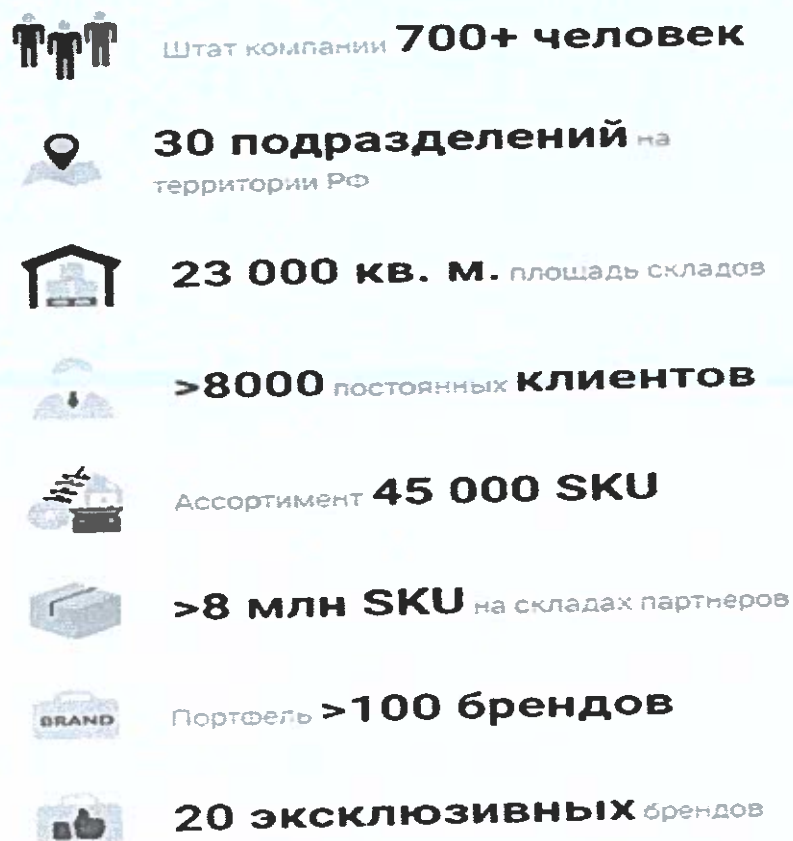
Штат компании 700+ человек

30 подразделений на территории РФ

23 000 кв. м. площадь складов

>8000 постоянных клиентов

Ассортимент 45 000 SKU

>8 млн SKU на складах партнеров

BRAND

Портфель >100 брендов

20 эксклюзивных брендов